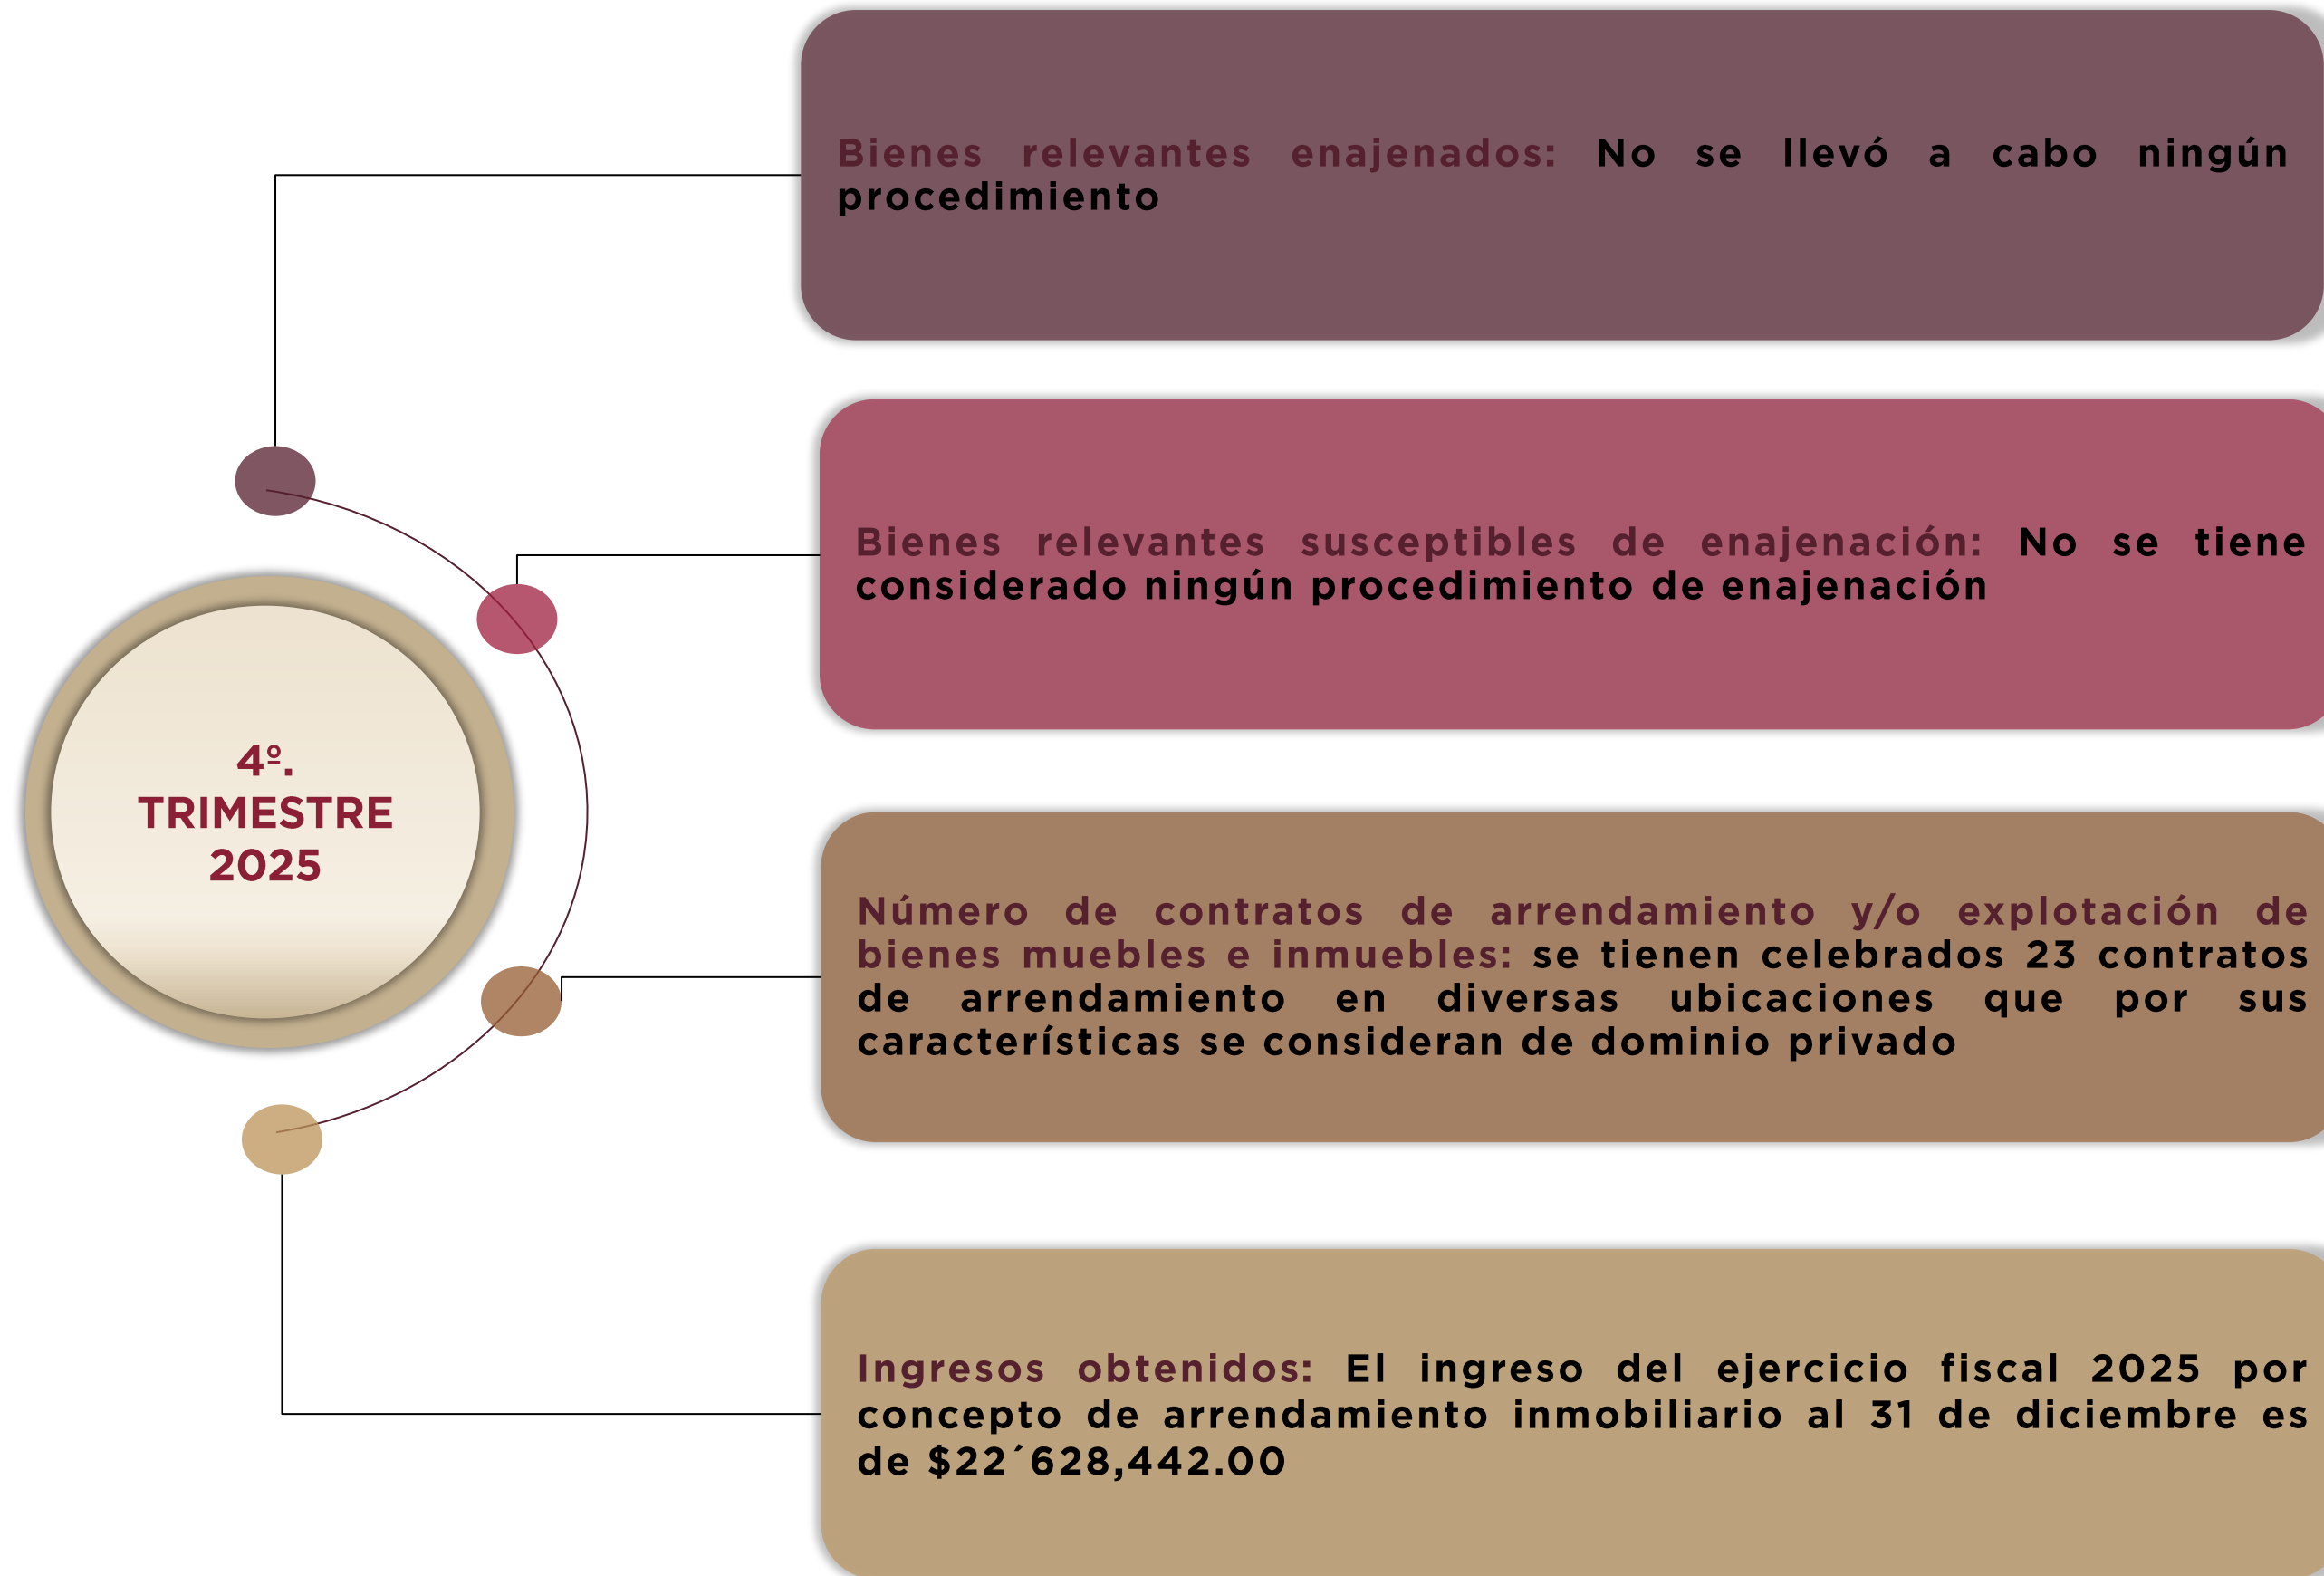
4º.
TRIMESTRE
2025

Bienes relevantes enajenados: No se llevó a cabo ningún procedimiento

Bienes relevantes susceptibles de enajenación: No se tiene considerado ningún procedimiento de enajenación

Número de contratos de arrendamiento y/o explotación de bienes muebles e inmuebles: se tienen celebrados 23 contratos de arrendamiento en diversas ubicaciones que por sus características se consideran de dominio privado

Ingresos obtenidos: El ingreso del ejercicio fiscal 2025 por concepto de arrendamiento inmobiliario al 31 de diciembre es de $22´628,442.00